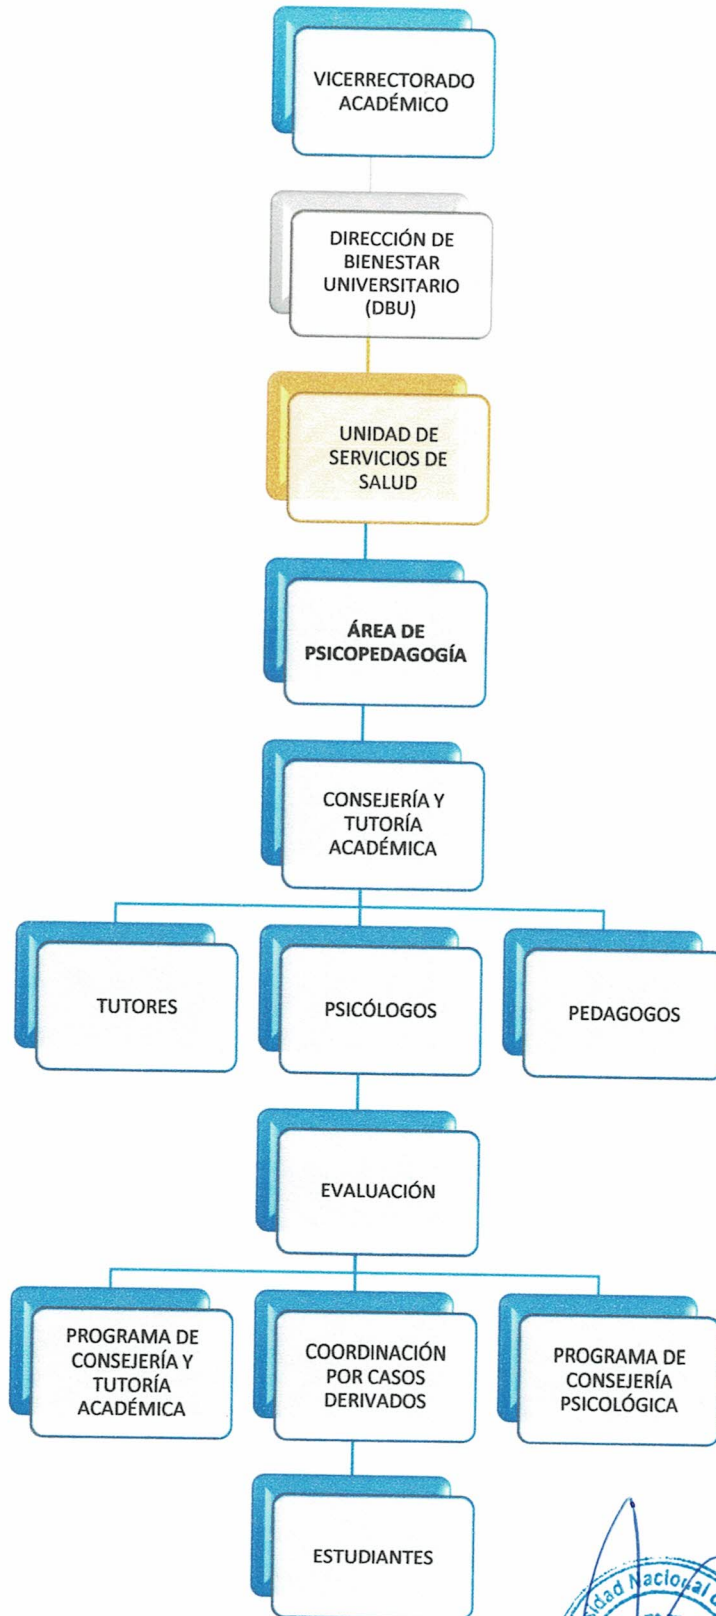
VICERRECTORADO ACADÉMICO

DIRECCIÓN DE BIENESTAR UNIVERSITARIO (DBU)

UNIDAD DE SERVICIOS DE SALUD

ÁREA DE PSICOPEDAGOGÍA

CONSEJERÍA Y TUTORÍA ACADÉMICA

TUTORES

PSICÓLOGOS

PEDAGOGOS

EVALUACIÓN

PROGRAMA DE CONSEJERÍA Y TUTORÍA ACADÉMICA

COORDINACIÓN POR CASOS DERIVADOS

PROGRAMA DE CONSEJERÍA PSICOLÓGICA

ESTUDIANTES

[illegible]dad Nacional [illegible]